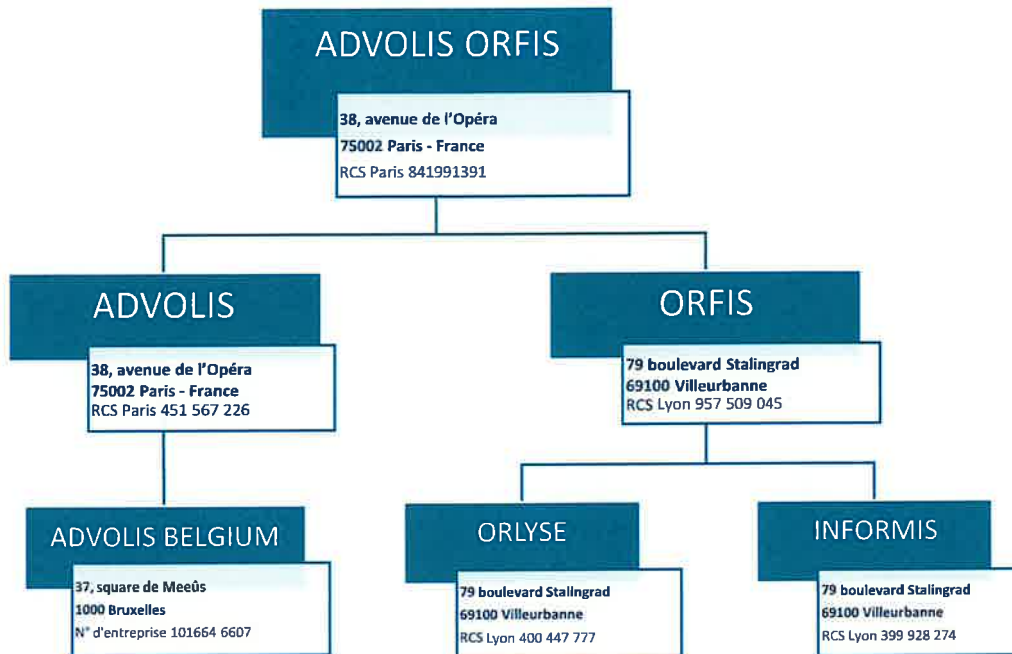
ADVOLIS ORFIS

38, avenue de l'Opéra
75002 Paris - France
RCS Paris 841991391

ADVOLIS

38, avenue de l'Opéra
75002 Paris - France
RCS Paris 451 567 226

ORFIS

79 boulevard Stalingrad
69100 Villeurbanne
RCS Lyon 957 509 045

ADVOLIS BELGIUM

37, square de Meeûs
1000 Bruxelles
N° d'entreprise 101664 6607

ORLYSE

79 boulevard Stalingrad
69100 Villeurbanne
RCS Lyon 400 447 777

INFORMIS

79 boulevard Stalingrad
69100 Villeurbanne
RCS Lyon 399 928 274